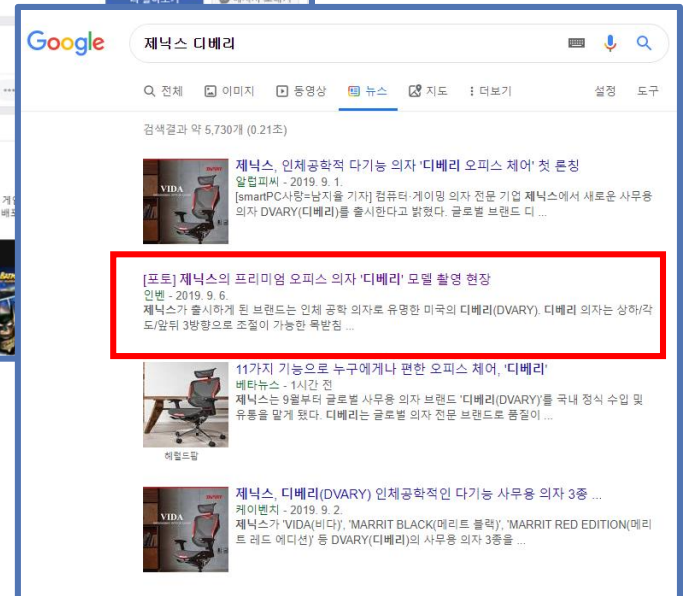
Google

제닉스 디베리

전체 이미지 동영상 뉴스 지도 더보기 설정 도구

검색결과 약 5,730개 (0.21초)

VIDA

제닉스, 인체공학적 다기능 의자 '디베리 오피스 체어' 첫 론칭
알찬피씨 - 2019. 9. 1.
[smartPC사랑=남지율 기자] 컴퓨터·게이밍 의자 전문 기업 제닉스에서 새로운 사무용 의자 DVARY(디베리)를 출시한다고 밝혔다. 글로벌 브랜드 디 ...

[포토] 제닉스의 프리미엄 오피스 의자 '디베리' 모델 촬영 현장
인벤 - 2019. 9. 6.
제닉스가 출시하게 된 브랜드는 인체 공학 의자로 유명한 미국의 디베리(DVARY). 디베리 의자는 상하/각도/앞뒤 3방향으로 조절이 가능한 목받침 ...

11가지 기능으로 누구에게나 편한 오피스 체어, '디베리'
베타뉴스 - 1시간 전
제닉스는 9월부터 글로벌 사무용 의자 브랜드 '디베리(DVARY)'를 국내 정식 수입 및 유통을 맡게 됐다. 디베리는 글로벌 의자 전문 브랜드로 품질이 ...
헤럴드팝

VIDA

제닉스, 디베리(DVARY) 인체공학적인 다기능 사무용 의자 3종 ...
케이벤치 - 2019. 9. 2.
제닉스가 'VIDA(비다)', 'MARRIT BLACK(메리트 블랙)', 'MARRIT RED EDITION(메리트 레드 에디션)' 등 DVARY(디베리)의 사무용 의자 3종을 ...